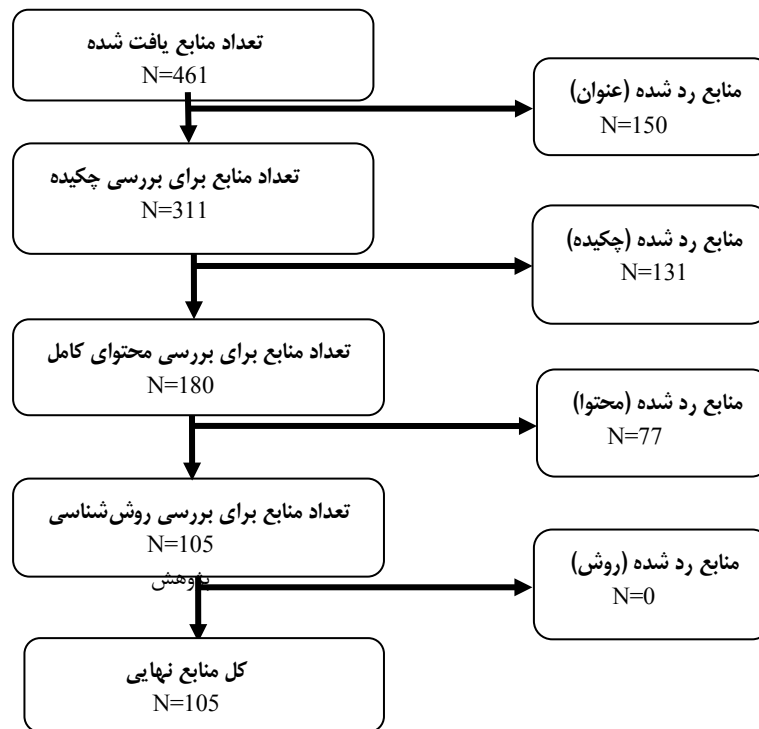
تعداد منابع یافت شده
N=461

منابع رد شده (عنوان)
N=150

تعداد منابع برای بررسی چکیده
N=311

منابع رد شده (چکیده)
N=131

تعداد منابع برای بررسی محتوای کامل
N=180

منابع رد شده (محتوا)
N=77

تعداد منابع برای بررسی روش‌شناسی
N=105
پژوهش

منابع رد شده (روش)
N=0

کل منابع نهایی
N=105